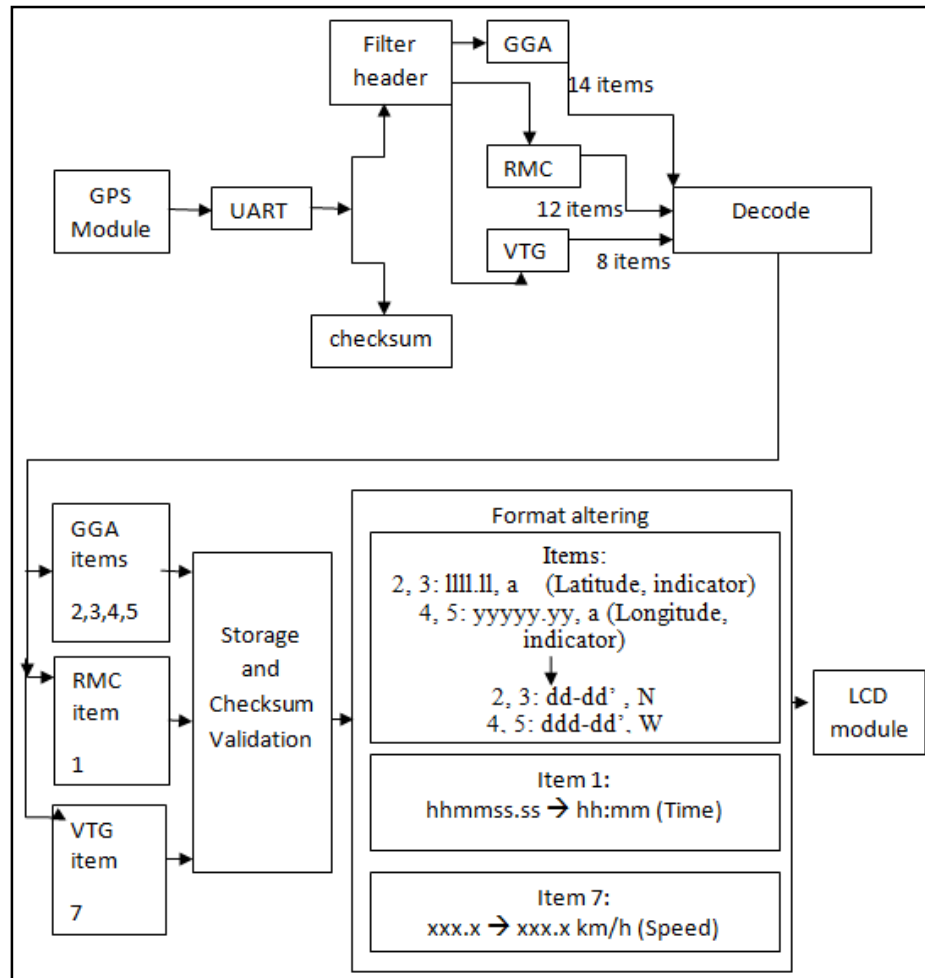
Filter header

GGA

14 items

GPS Module

UART

RMC

12 items

Decode

VTG

8 items

checksum

GGA items

2,3,4,5

RMC item

1

VTG item

7

Storage and Checksum Validation

Format altering

Items:
2, 3: llll.ll, a (Latitude, indicator)
4, 5: yyyyy.yy, a (Longitude, indicator)

2, 3: dd-dd' , N
4, 5: ddd-dd', W

Item 1:
hhmmss.ss → hh:mm (Time)

Item 7:
xxx.x → xxx.x km/h (Speed)

LCD module